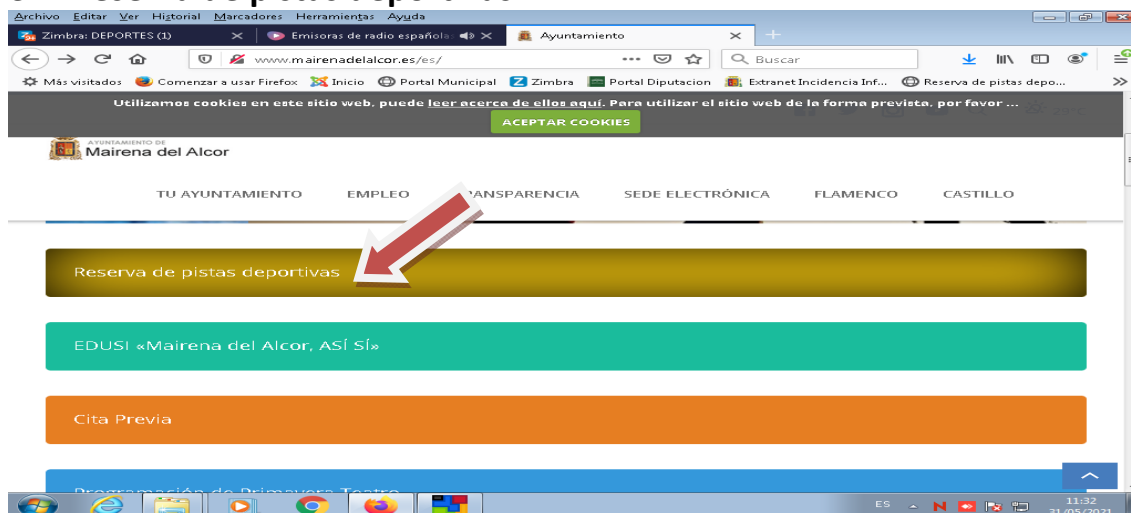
Archivo Editar Ver Historial Marcadores Herramientas Ayuda

Zimbra: DEPORTES (1)
Emisoras de radio españolas
Ayuntamiento

www.mairenadelalcor.es/es/
Buscar

Más visitados
Comenzar a usar Firefox
Inicio
Portal Municipal
Zimbra
Portal Diputacion
Extranet Incidencia Inf...
Reserva de pistas depo...

Utilizamos cookies en este sitio web, puede leer acerca de ellos aquí. Para utilizar el sitio web de la forma prevista, por favor ...

ACEPTAR COOKIES

AYUNTAMIENTO DE
Mairena del Alcor

TU AYUNTAMIENTO
EMPLEO
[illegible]NSPARENCIA
SEDE ELECTRÓNICA
FLAMENCO
CASTILLO

Reserva de pistas deportivas

EDUSI «Mairena del Alcor, ASÍ SÍ»

Cita Previa

Programación de Primavera Teatro

ES
11:32
31/05/2021